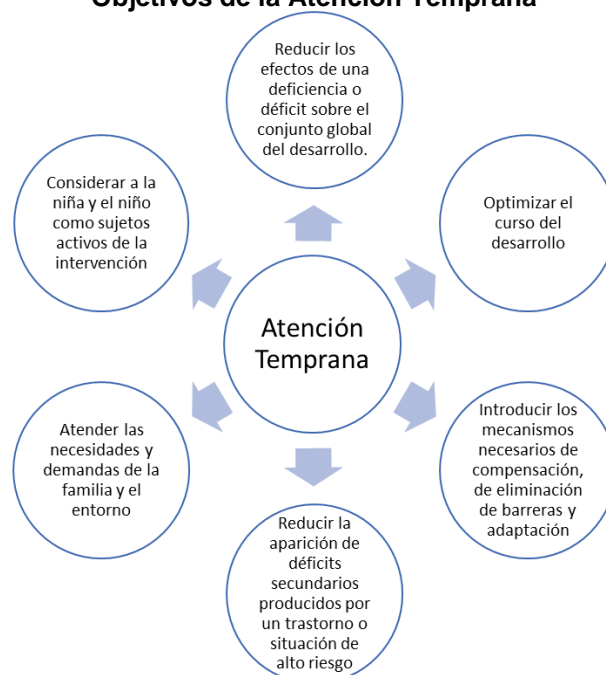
Objetivos de la Atención Temprana

Reducir los efectos de una deficiencia o déficit sobre el conjunto global del desarrollo.

Optimizar el curso del desarrollo

Introducir los mecanismos necesarios de compensación, de eliminación de barreras y adaptación

Reducir la aparición de déficits secundarios producidos por un trastorno o situación de alto riesgo

Atender las necesidades y demandas de la familia y el entorno

Considerar a la niña y el niño como sujetos activos de la intervención

Atención Temprana